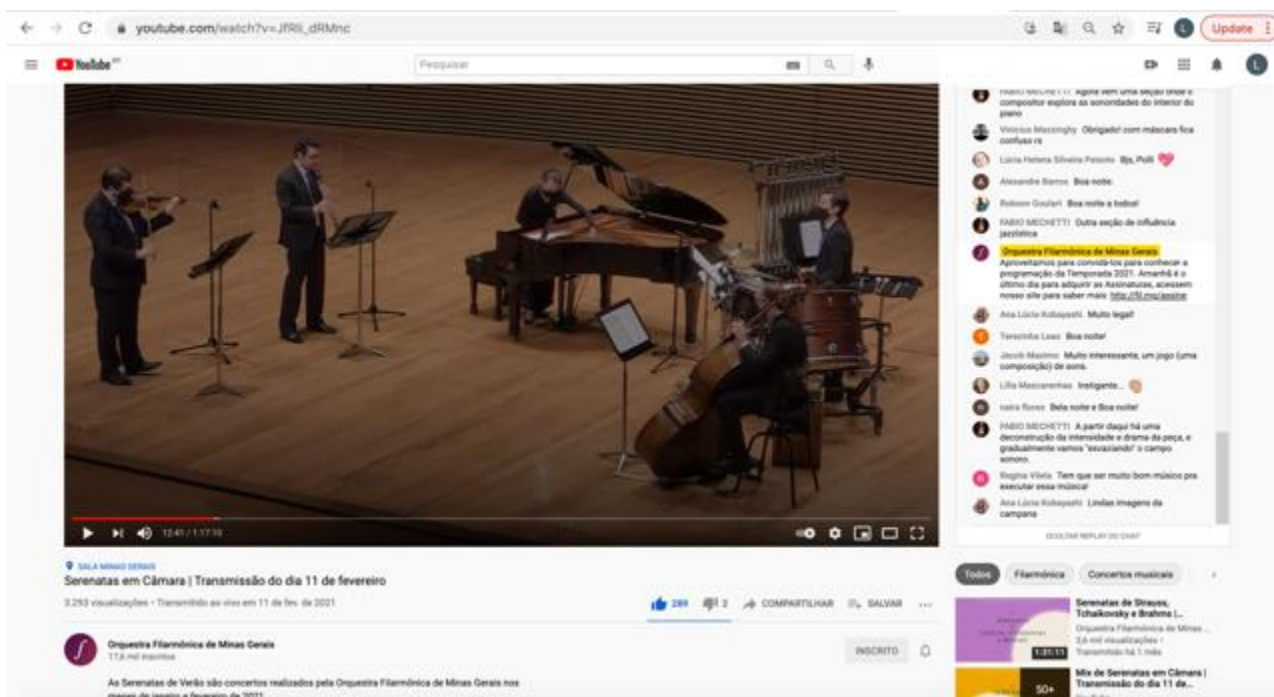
youtube.com/watch?v=JfRli_dRMnc

Update

YouTube

Pesquisar

FABIO MECHETTI Agora vem uma seção onde o compositor explora as sonoridades do interior do piano

Vinicius Mazzinghy Obrigado! com máscara fica confuso rs

Lúcia Helena Silveira Peixoto Bjs, Pulli 💖

Alexandre Barros Boa noite

Robson Goulart Boa noite a todos!

FABIO MECHETTI Outra seção de influência jazzística

Orquestra Filarmônica de Minas Gerais Aproveitamos para convidá-los para conhecer a programação da Temporada 2021. Amanhã é o último dia para adquirir as Assinaturas, acessem nosso site para saber mais: http://fil.mg/assine

Ana Lúcia Kobayashi Muito legal!

Terezinha Leao Boa noite!

Jacob Maximo Muito interessante, um jogo (uma composição) de sons.

Lilia Mascarenhas Inteligente...

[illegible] flores Bela noite e Boa noite!

FABIO MECHETTI A partir daqui há uma deconstrução da intensidade e drama da peça, e gradualmente vamos "esvaziando" o campo sonoro.

Regina Vilela Tem que ser muito bom músico pra executar essa música!

Ana Lúcia Kobayashi Lindas imagens da campana

OCULTAR REPLAY DO CHAT

12:41 / 1:17:10

SALA MINAS GERAIS
Serenatas em Câmara | Transmissão do dia 11 de fevereiro

3.293 visualizações • Transmitido ao vivo em 11 de fev. de 2021

289 2 COMPARTILHAR SALVAR

Orquestra Filarmônica de Minas Gerais
17,6 mil inscritos

INSCRITO

As Serenatas de Verão são concertos realizados pela Orquestra Filarmônica de Minas Gerais nos meses de janeiro e fevereiro de 2021.

Todos Filarmônica Concertos musicais

Serenatas de Strauss, Tchaikovsky e Brahms |...
Orquestra Filarmônica de Minas...
3,6 mil visualizações •
Transmitido há 1 mês
1:31:11

Mix de Serenatas em Câmara | Transmissão do dia 11 de...
50+